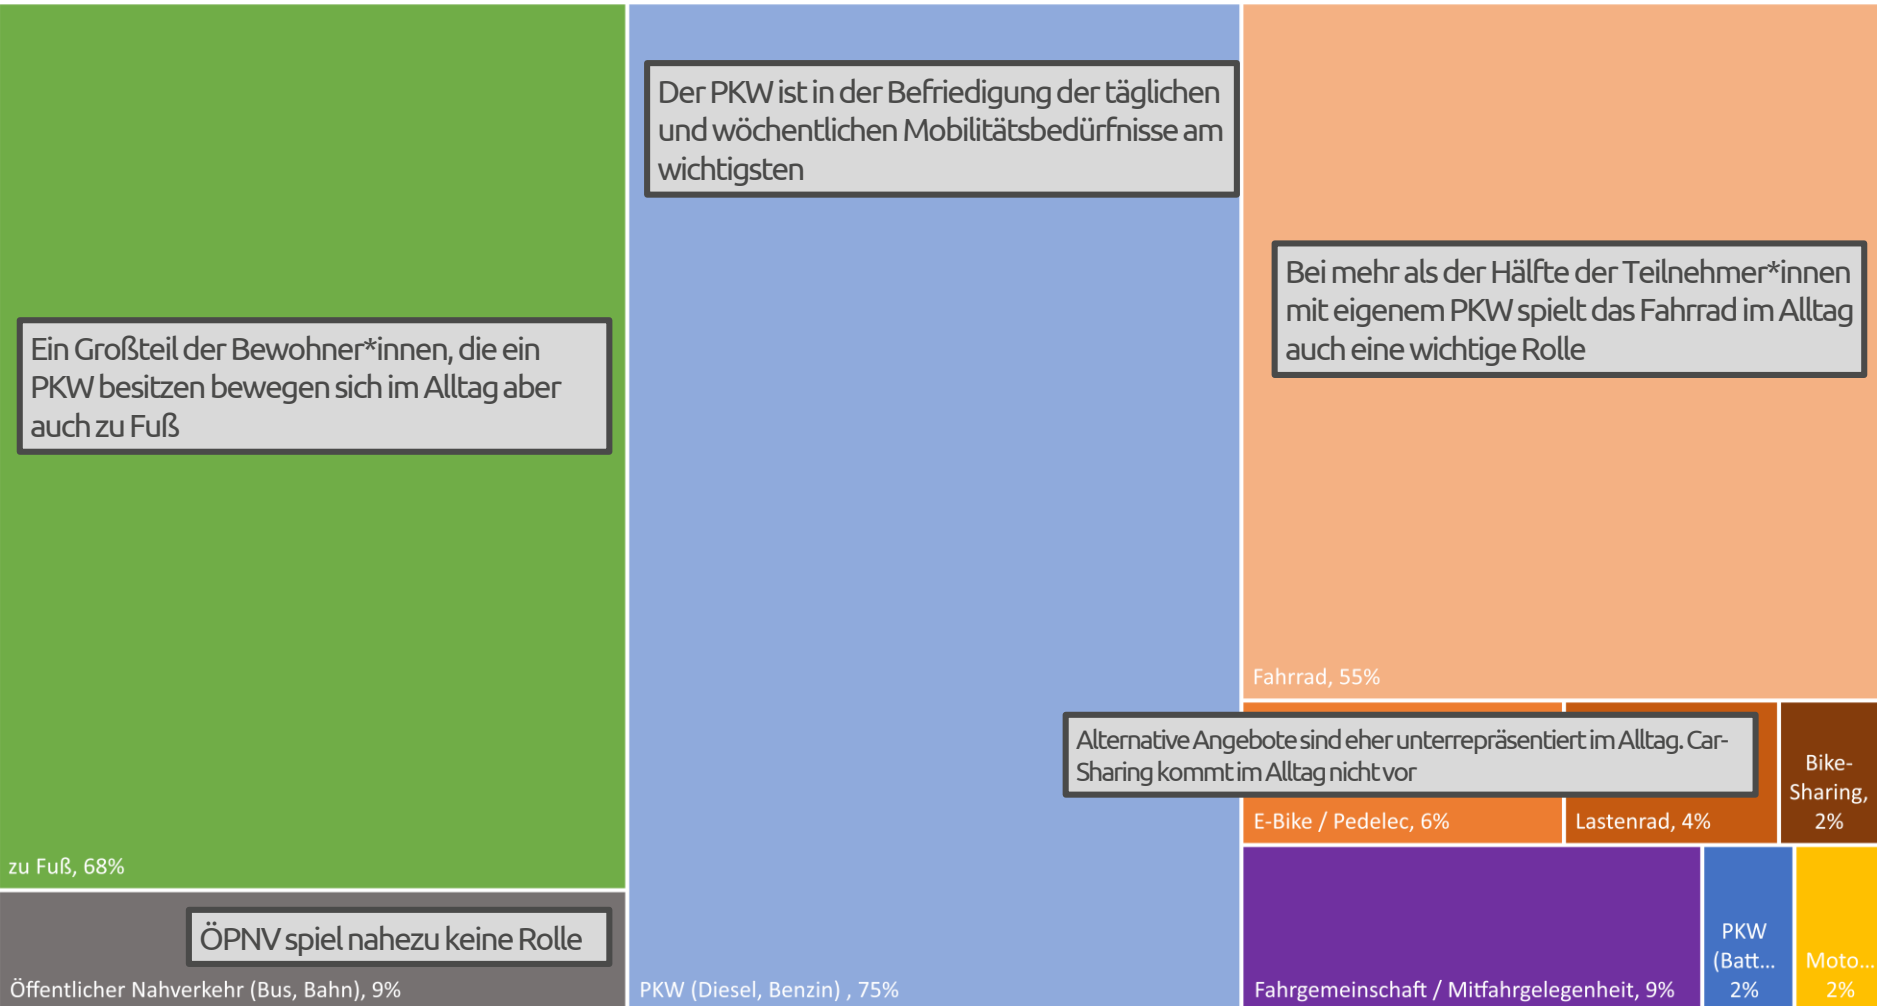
Ein Großteil der Bewohner*innen, die ein PKW besitzen bewegen sich im Alltag aber auch zu Fuß

zu Fuß, 68%

ÖPNV spiel nahezu keine Rolle

Öffentlicher Nahverkehr (Bus, Bahn), 9%

Der PKW ist in der Befriedigung der täglichen und wöchentlichen Mobilitätsbedürfnisse am wichtigsten

PKW (Diesel, Benzin) , 75%

Bei mehr als der Hälfte der Teilnehmer*innen mit eigenem PKW spielt das Fahrrad im Alltag auch eine wichtige Rolle

Fahrrad, 55%

Alternative Angebote sind eher unterrepräsentiert im Alltag. Car-Sharing kommt im Alltag nicht vor

E-Bike / Pedelec, 6%

Lastenrad, 4%

Bike-Sharing, 2%

Fahrgemeinschaft / Mitfahrgelegenheit, 9%

PKW (Batt... 2%

Moto... 2%